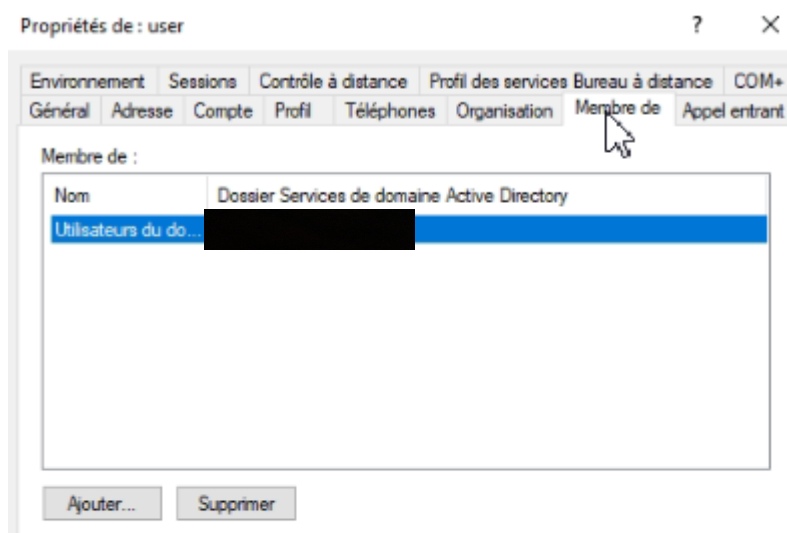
Propriétés de : user

?

Environnement Sessions Contrôle à distance Profil des services Bureau à distance COM+
Général Adresse Compte Profil Téléphones Organisation Membre de Appel entrant

Membre de :

| Nom | Dossier Services de domaine Active Directory |
|---|---|
| Utilisateurs du do... | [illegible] |

Ajouter... Supprimer